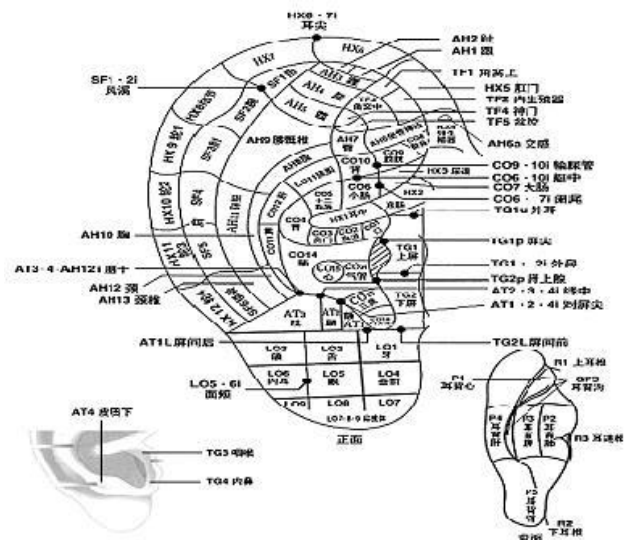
HX6 · 7i
耳尖

AH2 趾
AH1 跟
TF1 耳甲上
HX5 肛门
TF2 内生殖器
TF4 神门
TF5 盆腔
AH6a 交感

SF1 · 2i
风溪

HX7
HX8
HX9 轮1
HX10 轮2
HX11 轮3
HX12 轮4
SF1 指
SF2 腕
SF3 肘
SF4
SF5 肩
SF6 锁骨
AH3
AH4
AH5
AH7
AH8
AH9 腰骶椎
AH10 胸
AH11
AH6 坐骨神经
CO10 肾
CO11 胰胆
CO12 肝
CO13 脾
CO6 小肠
CO5 十二指肠
CO4 胃
CO3 贲门
CO2 食道
CO1 口
CO14 肺
CO15 心
CO16 气管
CO17 三焦
CO18 内分泌
HX1 耳中
HX3 尿道
HX2

CO9 · 10i 输尿管
CO6 · 10i 艇中
CO7 大肠
CO6 · 7i 阑尾
TG1u 外耳

AH10 胸
TG1p 屏尖
TG1 上屏
TG1 · 2i 外鼻
AT3 · 4 · AH12i 屏十
AH12 颈
AH13 颈椎
TG2p 肾上腺
TG2 下屏
AT2 · 3 · 4i 缘中
AT1 · 2 · 4i 对屏尖
AT3 枕
AT2 颞
AT1 额
AT1L 屏间后
TG2L 屏间前

LO1 牙
LO2 舌
LO3 颌
LO4 垂前
LO5 眼
LO6 内耳
LO5 · 6i 面颊
LO7
LO8
LO9
LO7·8·9 扁桃体
正面

AT4 皮质下
TG3 咽喉
TG4 内鼻

R1 上耳根
GF3 耳背沟
P1 耳背心
P2 耳背肺
P3 耳背脾
P4 耳背肝
P5 耳背肾
R3 耳迷根
R2 下耳根
背面